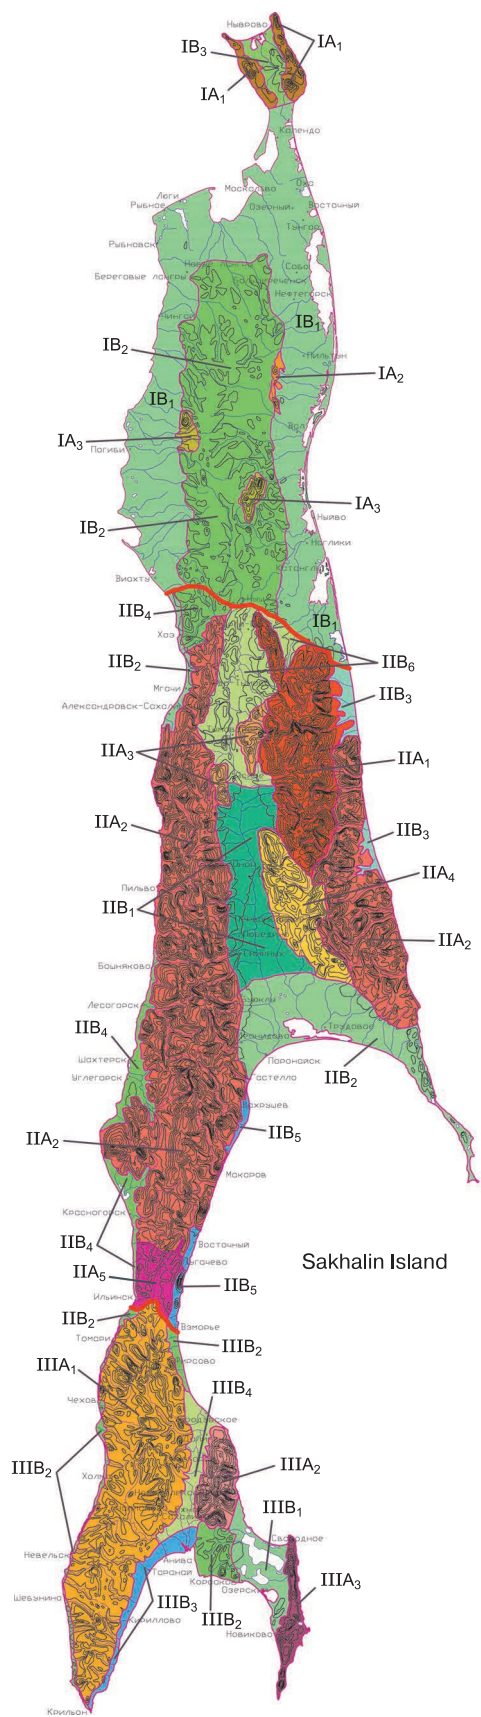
Нуврово
IB$_3$
IA$_1$
IA$_1$
Колендо
Москальво
Оха
Леги
Рыбное
Озерный
Восточный
Тунгор
Рыбновск
Береговые лангры
Сабо
Нефтегорск
IB$_1$
IB$_2$
IA$_2$
Пильтун
IB$_1$
IA$_3$
Погиби
IA$_3$
Ныйво
IB$_2$
Ноглики
Катангли
Виахту
IIB$_4$
IB$_1$
Хоэ
IIB$_6$
IIB$_2$
Мгачи
IIB$_3$
Александровск-Сахалинский
IIA$_3$
IIA$_1$
IIA$_2$
IIB$_3$
IIA$_4$
Пильво
IIB$_1$
IIA$_2$
Победино
Бошняково
Лесогорск
Трудовое
IIB$_4$
Шахтерск
Поронайск
Углегорск
Гастелло
IIB$_2$
Вахрушев
IIA$_2$
IIB$_5$
Макаров
Красногорск
IIB$_4$
Восточный
IIA$_5$
Ильинск
IIB$_5$
Sakhalin Island
IIB$_2$
Взморье
Томари
IIIB$_2$
IIIA$_1$
Чехов
IIIB$_4$
IIIB$_2$
IIIA$_2$
Холмск
IIIB$_1$
Свободное
Невельск
Анива
IIIA$_3$
Шебунино
IIIB$_3$
Корсаков
Озерский
Кириллово
IIIB$_2$
Новиково
Крильон